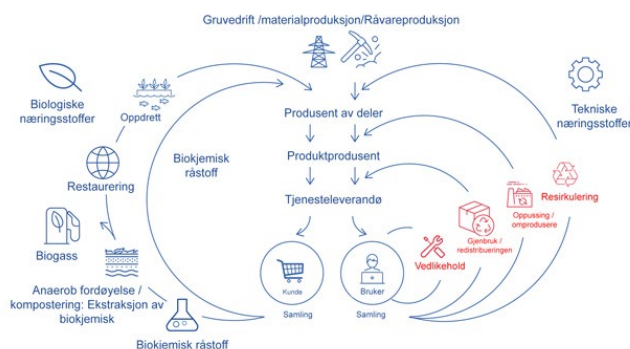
Gruvedrift /materialproduksjon/Råvareproduksjon

Biologiske næringsstoffer

Oppdrett

Restaurering

Biogass

Anaerob fordøyelse / kompostering: Ekstraksjon av biokjemisk

Biokjemisk råstoff

Biokjemisk råstoff

Produsent av deler

Produktprodusent

Tjenesteleverandø

Kunde

Samling

Bruker

Samling

Tekniske næringsstoffer

Resirkulering

Oppussing / omprodusere

Gjenbruk / redistribueringen

Vedlikehold